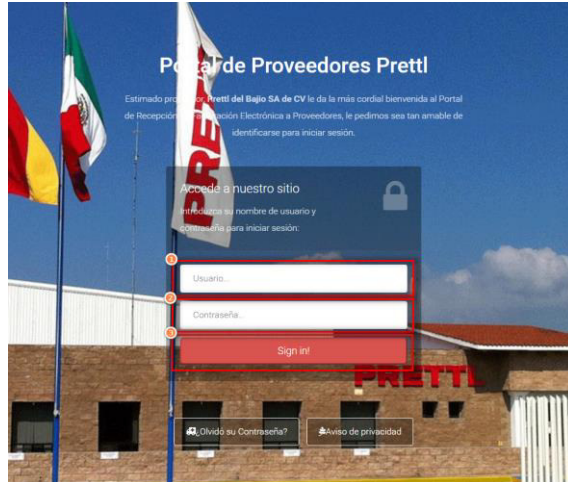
Portal de Proveedores Prettl

Estimado proveedor, Prettl del Bajío SA de CV le da la más cordial bienvenida al Portal de Recepción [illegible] Facturación Electrónica a Proveedores, le pedimos sea tan amable de identificarse para iniciar sesión.

PRETTL

Accede a nuestro sitio

Introduzca su nombre de usuario y contraseña para iniciar sesión:

1

Usuario...

2

Contraseña...

3

Sign in!

PRETTL

¿Olvidó su Contraseña?

Aviso de privacidad